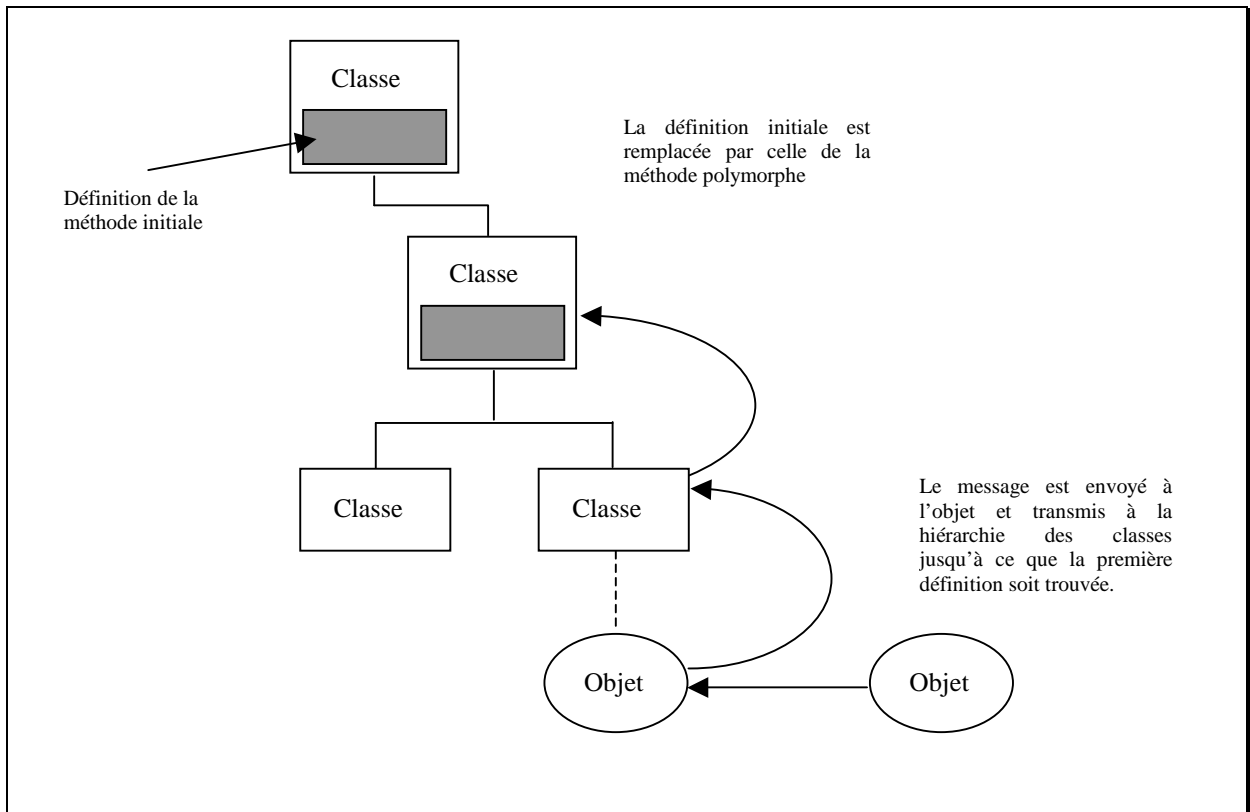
Classe

La définition initiale est remplacée par celle de la méthode polymorphe

Définition de la méthode initiale

Classe

Classe

Classe

Le message est envoyé à l'objet et transmis à la hiérarchie des classes jusqu'à ce que la première définition soit trouvée.

Objet

Objet